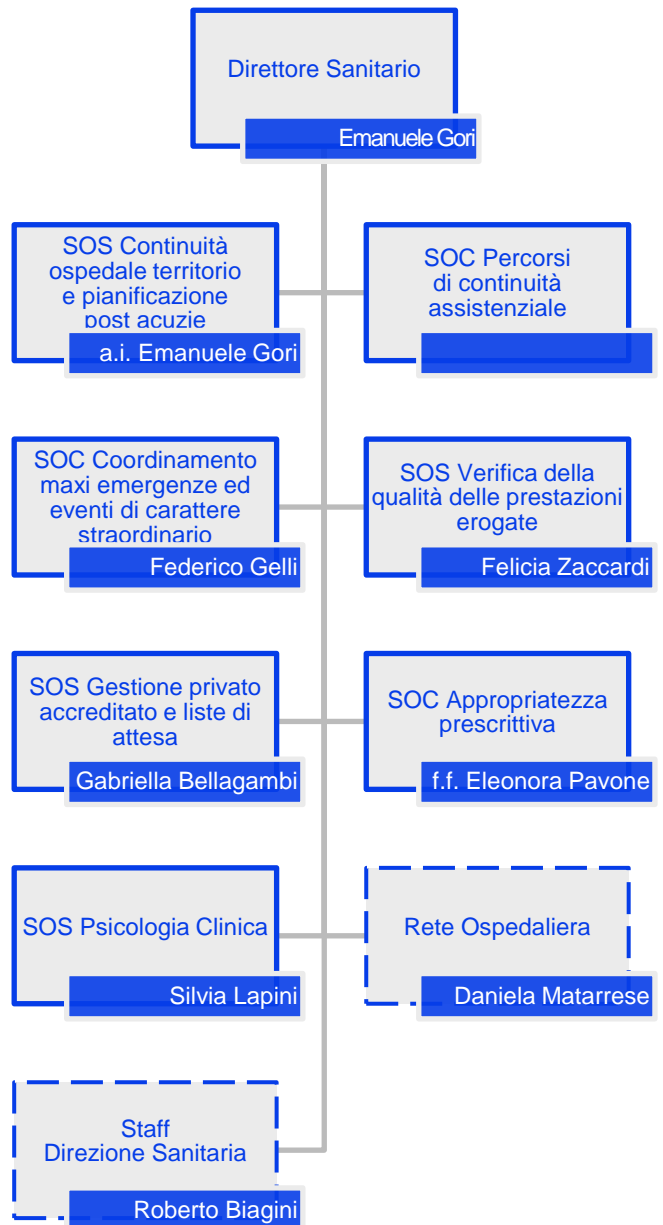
Direttore Sanitario

Emanuele Gori

SOS Continuità ospedale territorio e pianificazione post acuzie

a.i. Emanuele Gori

SOC Percorsi di continuità assistenziale

SOC Coordinamento maxi emergenze ed eventi di carattere straordinario

Federico Gelli

SOS Verifica della qualità delle prestazioni erogate

Felicia Zaccardi

SOS Gestione privato accreditato e liste di attesa

Gabriella Bellagambi

SOC Appropriatezza prescrittiva

f.f. Eleonora Pavone

SOS Psicologia Clinica

Silvia Lapini

Rete Ospedaliera

Daniela Matarrese

Staff Direzione Sanitaria

Roberto Biagini